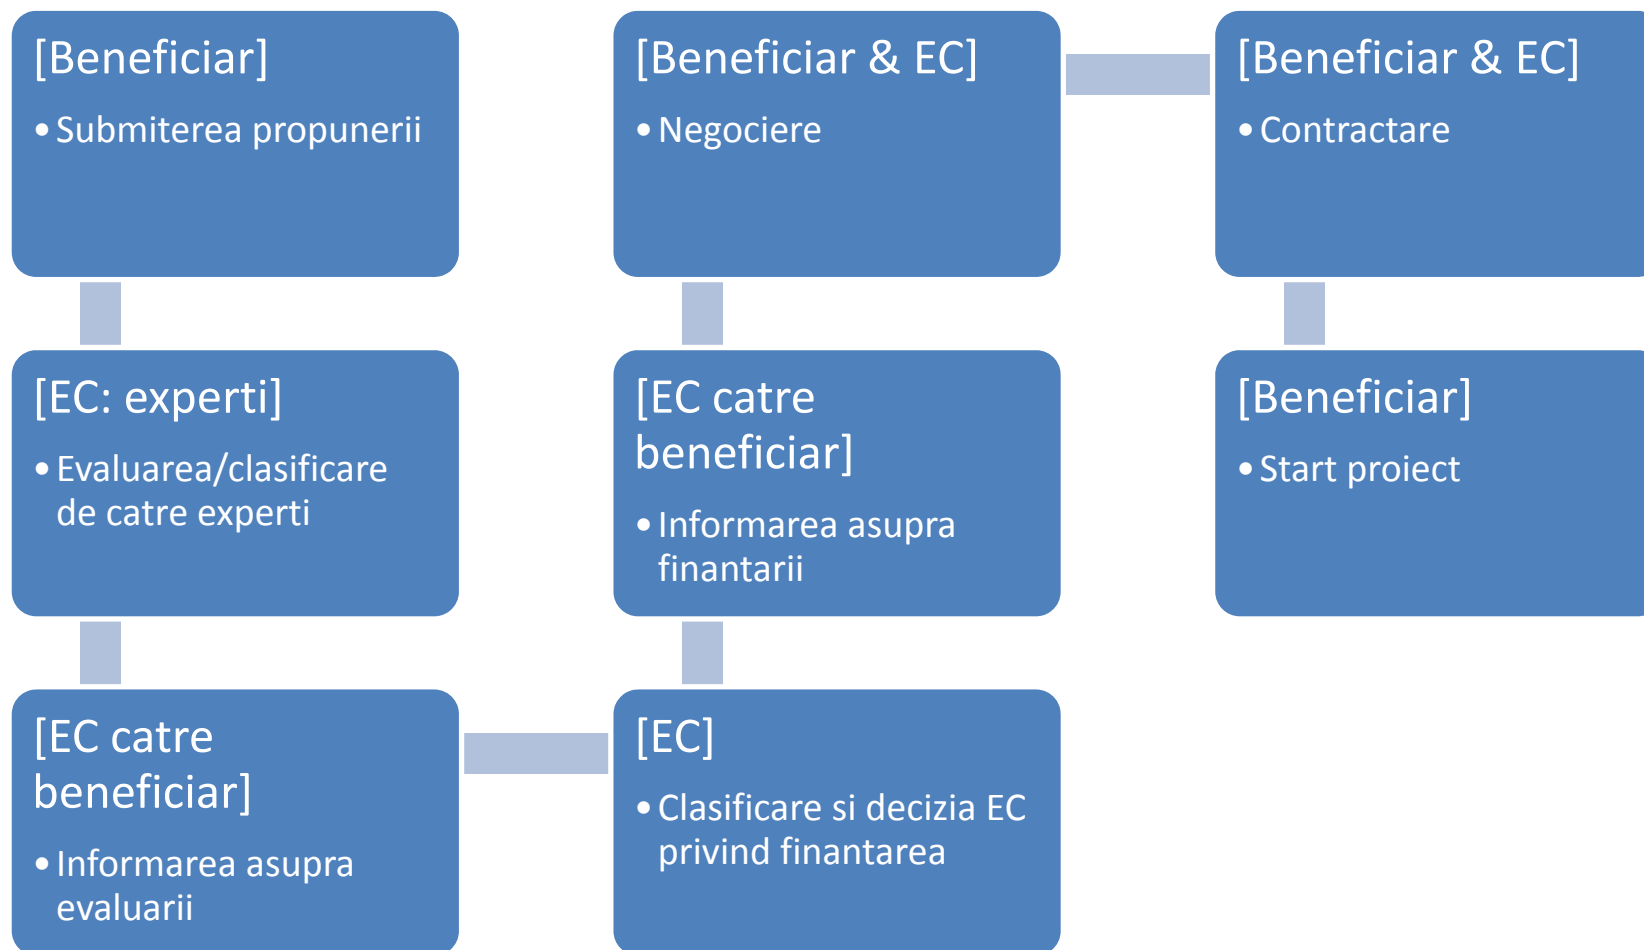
[Beneficiar]
• Submiterea propunerii

[EC: experti]
• Evaluarea/clasificare de catre experti

[EC catre beneficiar]
• Informarea asupra evaluarii

[EC]
• Clasificare si decizia EC privind finantarea

[EC catre beneficiar]
• Informarea asupra finantarii

[Beneficiar & EC]
• Negociere

[Beneficiar & EC]
• Contractare

[Beneficiar]
• Start proiect